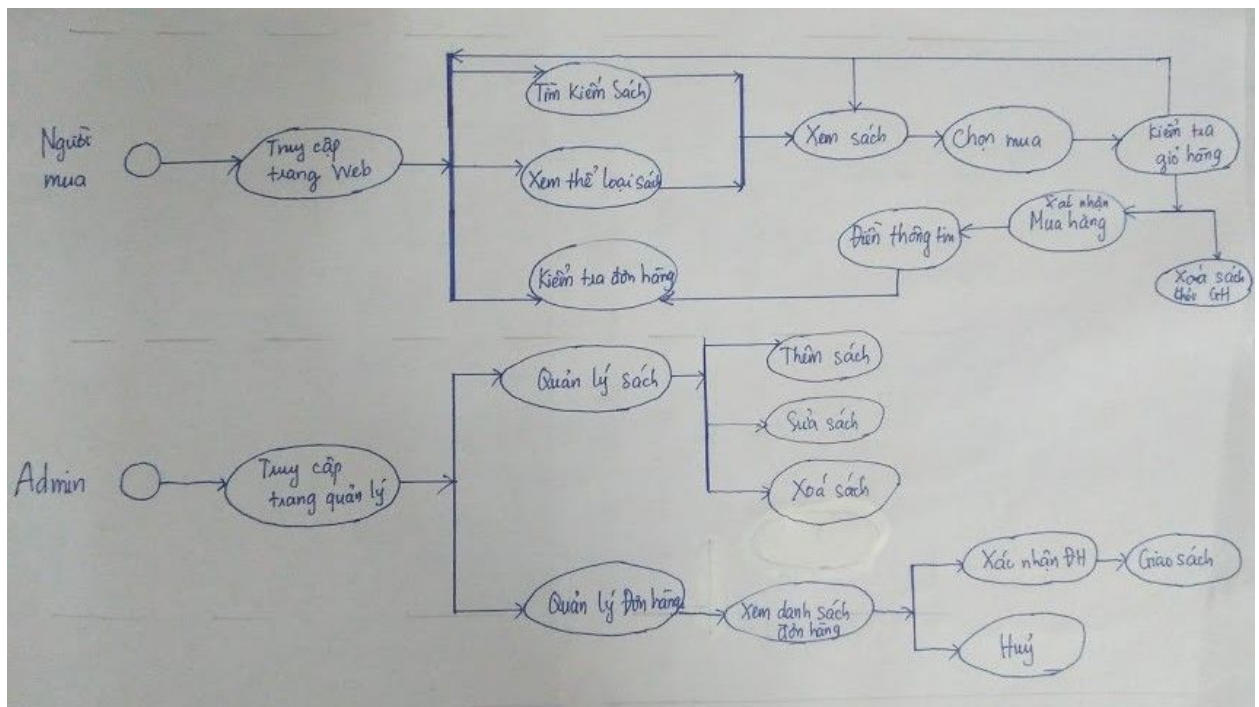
Người mua

Truy cập trang Web

Tìm Kiếm Sách

Xem thể loại sách

Kiểm tra đơn hàng

Xem sách

Chọn mua

Kiểm tra giỏ hàng

Xác nhận Mua hàng

Điền thông tin

Xoá sách khỏi GH

Admin

Truy cập trang quản lý

Quản lý sách

Thêm sách

Sửa sách

Xoá sách

Quản lý Đơn hàng

Xem danh sách đơn hàng

Xác nhận ĐH

Giao sách

Huỷ